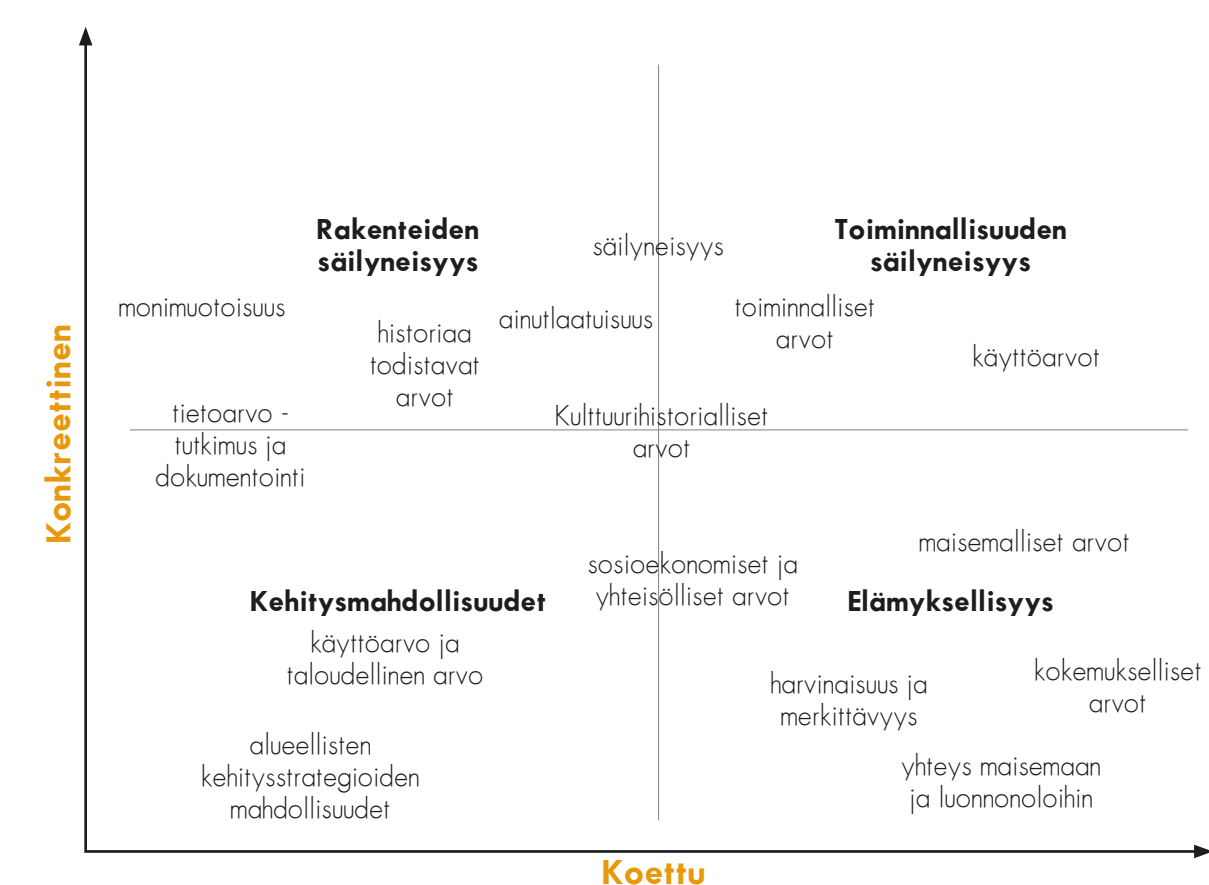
Konkreettinen

Rakenteiden säilyneisyys

säilyneisyys

Toiminnallisuuden säilyneisyys

monimuotoisuus

historiaa todistavat arvot

ainutlaatuisuus

toiminnalliset arvot

käyttöarvot

tietoarvo - tutkimus ja dokumentointi

Kulttuurihistorialliset arvot

maisemalliset arvot

sosioekonomiset ja yhteisölliset arvot

Kehitysmahdollisuudet

Elämyksellisyys

käyttöarvo ja taloudellinen arvo

harvinaisuus ja merkittävyys

kokemukselliset arvot

alueellisten kehitysstrategioiden mahdollisuudet

yhteys maisemaan ja luonnonoloihin

Koettu